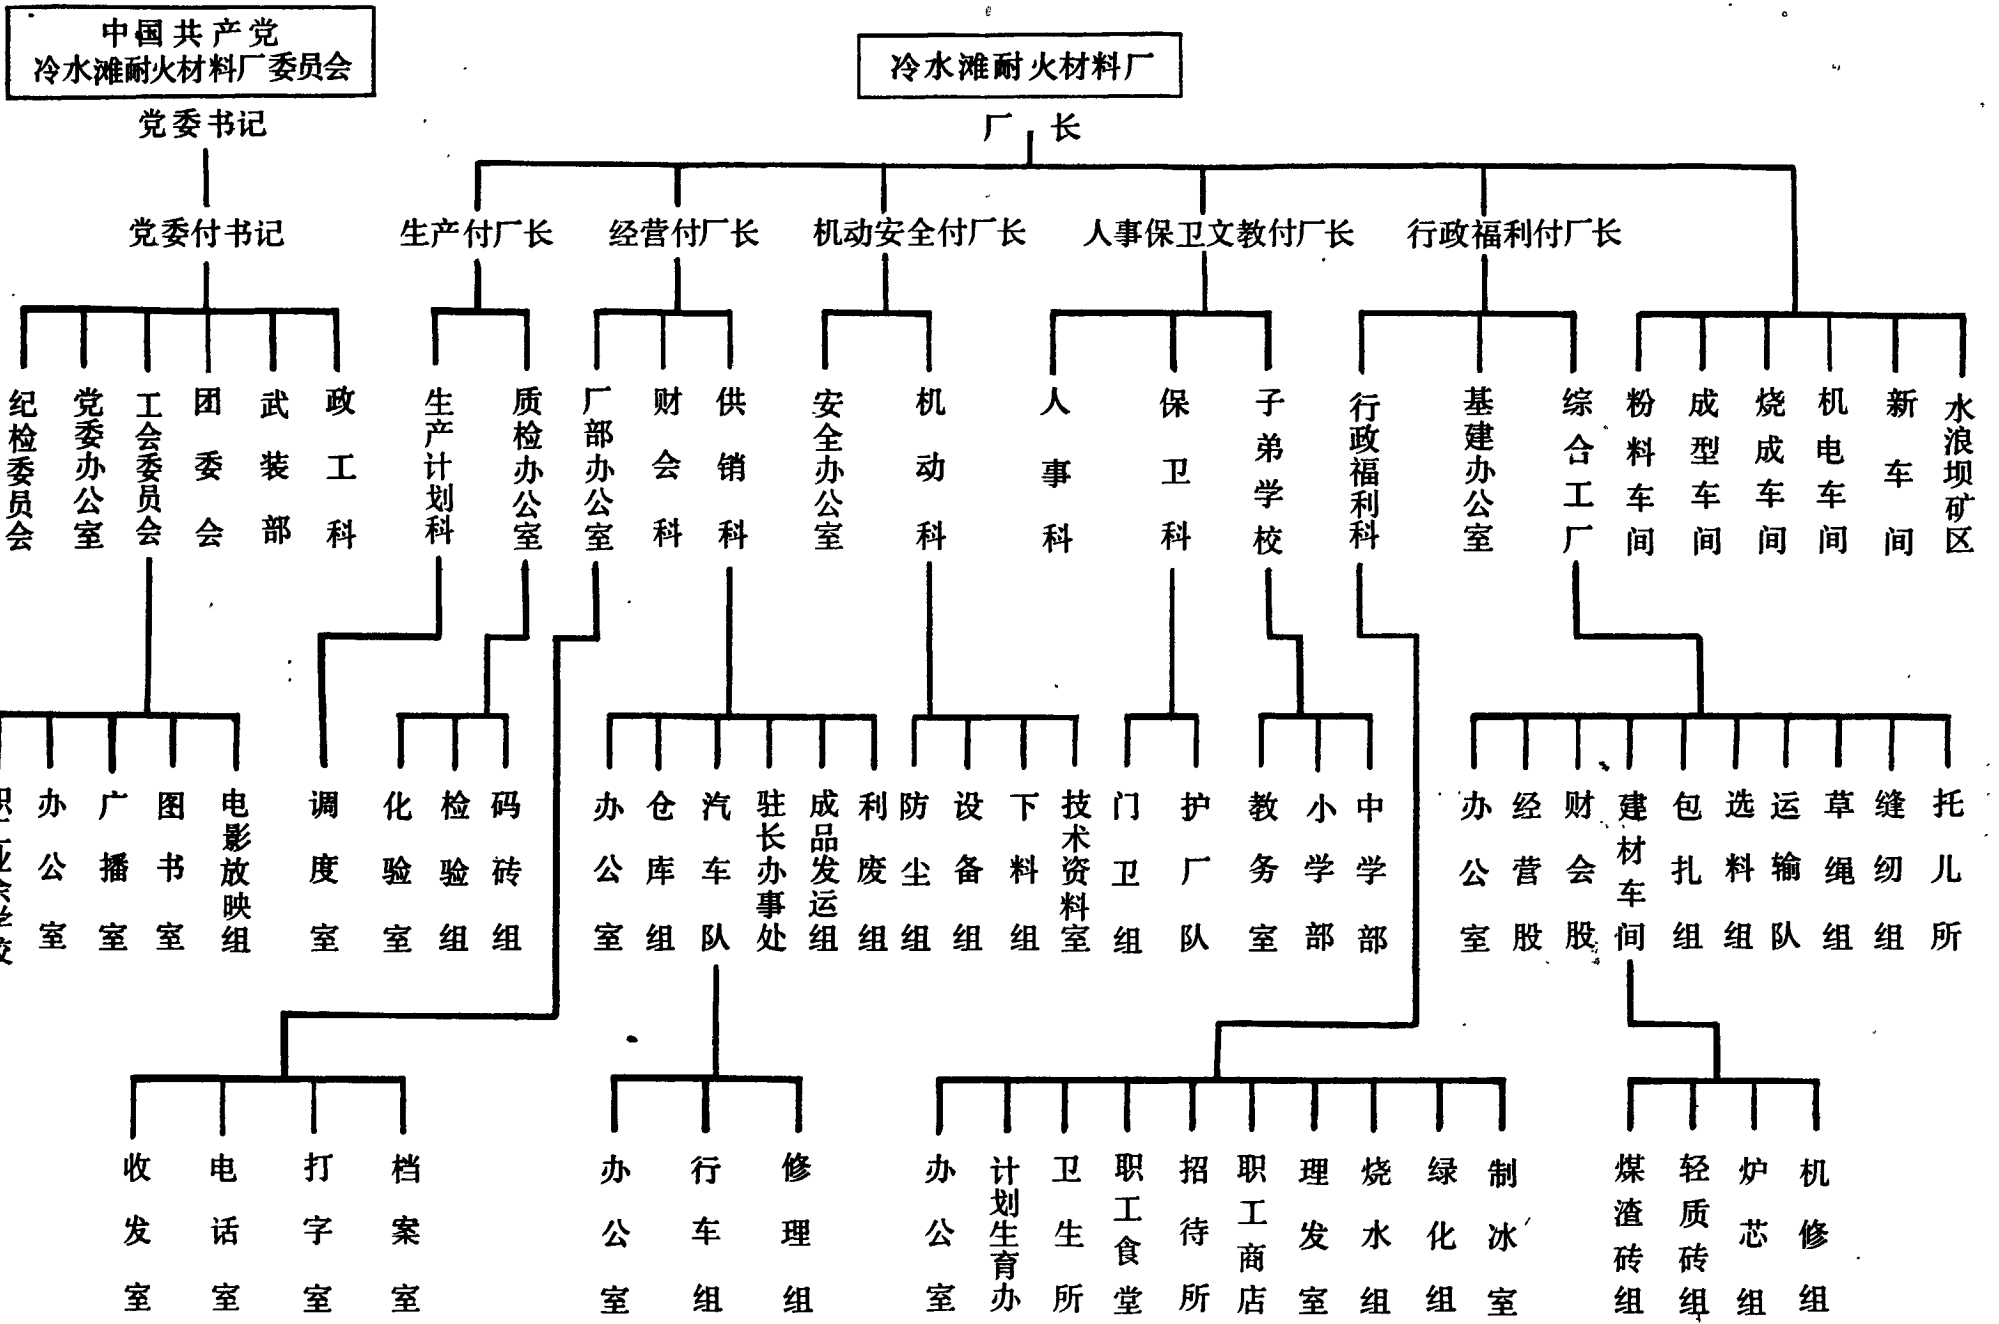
中国共产党
冷水滩耐火材料厂委员会

党委书记

党委付书记

冷水滩耐火材料厂

厂长

生产付厂长
经营付厂长
机动安全付厂长
人事保卫文教付厂长
行政福利付厂长

纪检委员会
党委办公室
工会委员会
团委会
武装部
政工科

生产计划科
质检办公室

厂部办公室
财会科
供销科

安全办公室
机动科

人事科
保卫科
子弟学校

行政福利科
基建办公室
综合工厂

粉料车间
成型车间
烧成车间
机电车间
新车间
水浪坝矿区

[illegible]
办公室
广播室
图书室
电影放映组

调度室

化验室
检验组
码砖组

办公室
仓库组
汽车队
驻长办事处
成品发运组
利废组

防尘组
设备组
下料组
技术资料室

门卫组
护厂队

教务室
小学部
中学部

办公室
经营股
财会股
建材车间
包扎组
选料组
运输队
草绳组
缝纫组
托儿所

收发室
电话室
打字室
档案室

办公室
行车组
修理组

办公室
计划生育办
卫生所
职工食堂
招待所
职工商店
理发室
烧水组
绿化组
制冰室

煤渣砖组
轻质砖组
炉芯组
机修组